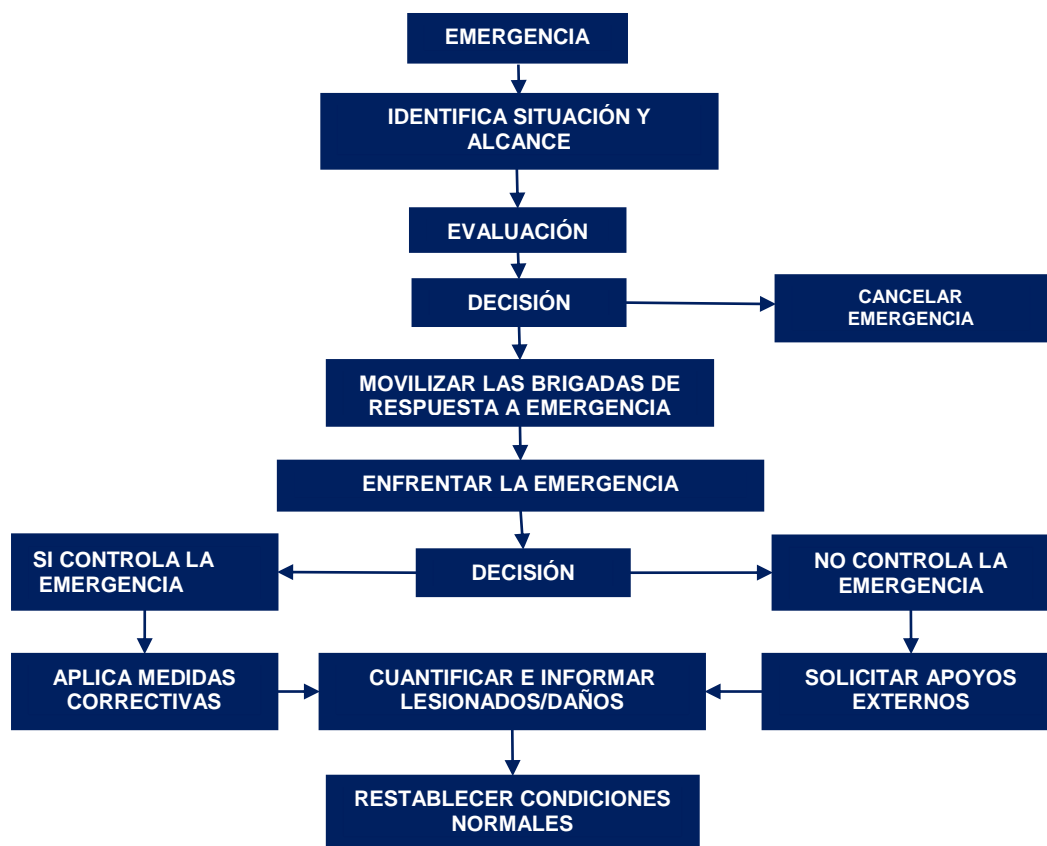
EMERGENCIA

IDENTIFICA SITUACIÓN Y ALCANCE

EVALUACIÓN

DECISIÓN

CANCELAR EMERGENCIA

MOVILIZAR LAS BRIGADAS DE RESPUESTA A EMERGENCIA

ENFRENTAR LA EMERGENCIA

SI CONTROLA LA EMERGENCIA

DECISIÓN

NO CONTROLA LA EMERGENCIA

APLICA MEDIDAS CORRECTIVAS

CUANTIFICAR E INFORMAR LESIONADOS/DAÑOS

SOLICITAR APOYOS EXTERNOS

RESTABLECER CONDICIONES NORMALES